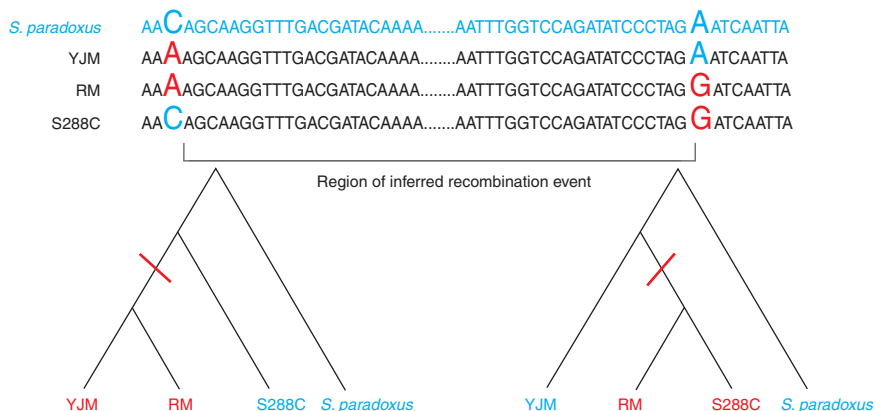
S. paradoxus AACAGCAAGGTTTGACGATACAAAA.......AATTTGGTCCAGATATCCCTAGAATCAATTA
YJM AAAAGCAAGGTTTGACGATACAAAA.......AATTTGGTCCAGATATCCCTAGAATCAATTA
RM AAAAGCAAGGTTTGACGATACAAAA.......AATTTGGTCCAGATATCCCTAGGATCAATTA
S288C AACAGCAAGGTTTGACGATACAAAA.......AATTTGGTCCAGATATCCCTAGGATCAATTA

Region of inferred recombination event

YJM RM S288C S. paradoxus

YJM RM S288C S. paradoxus